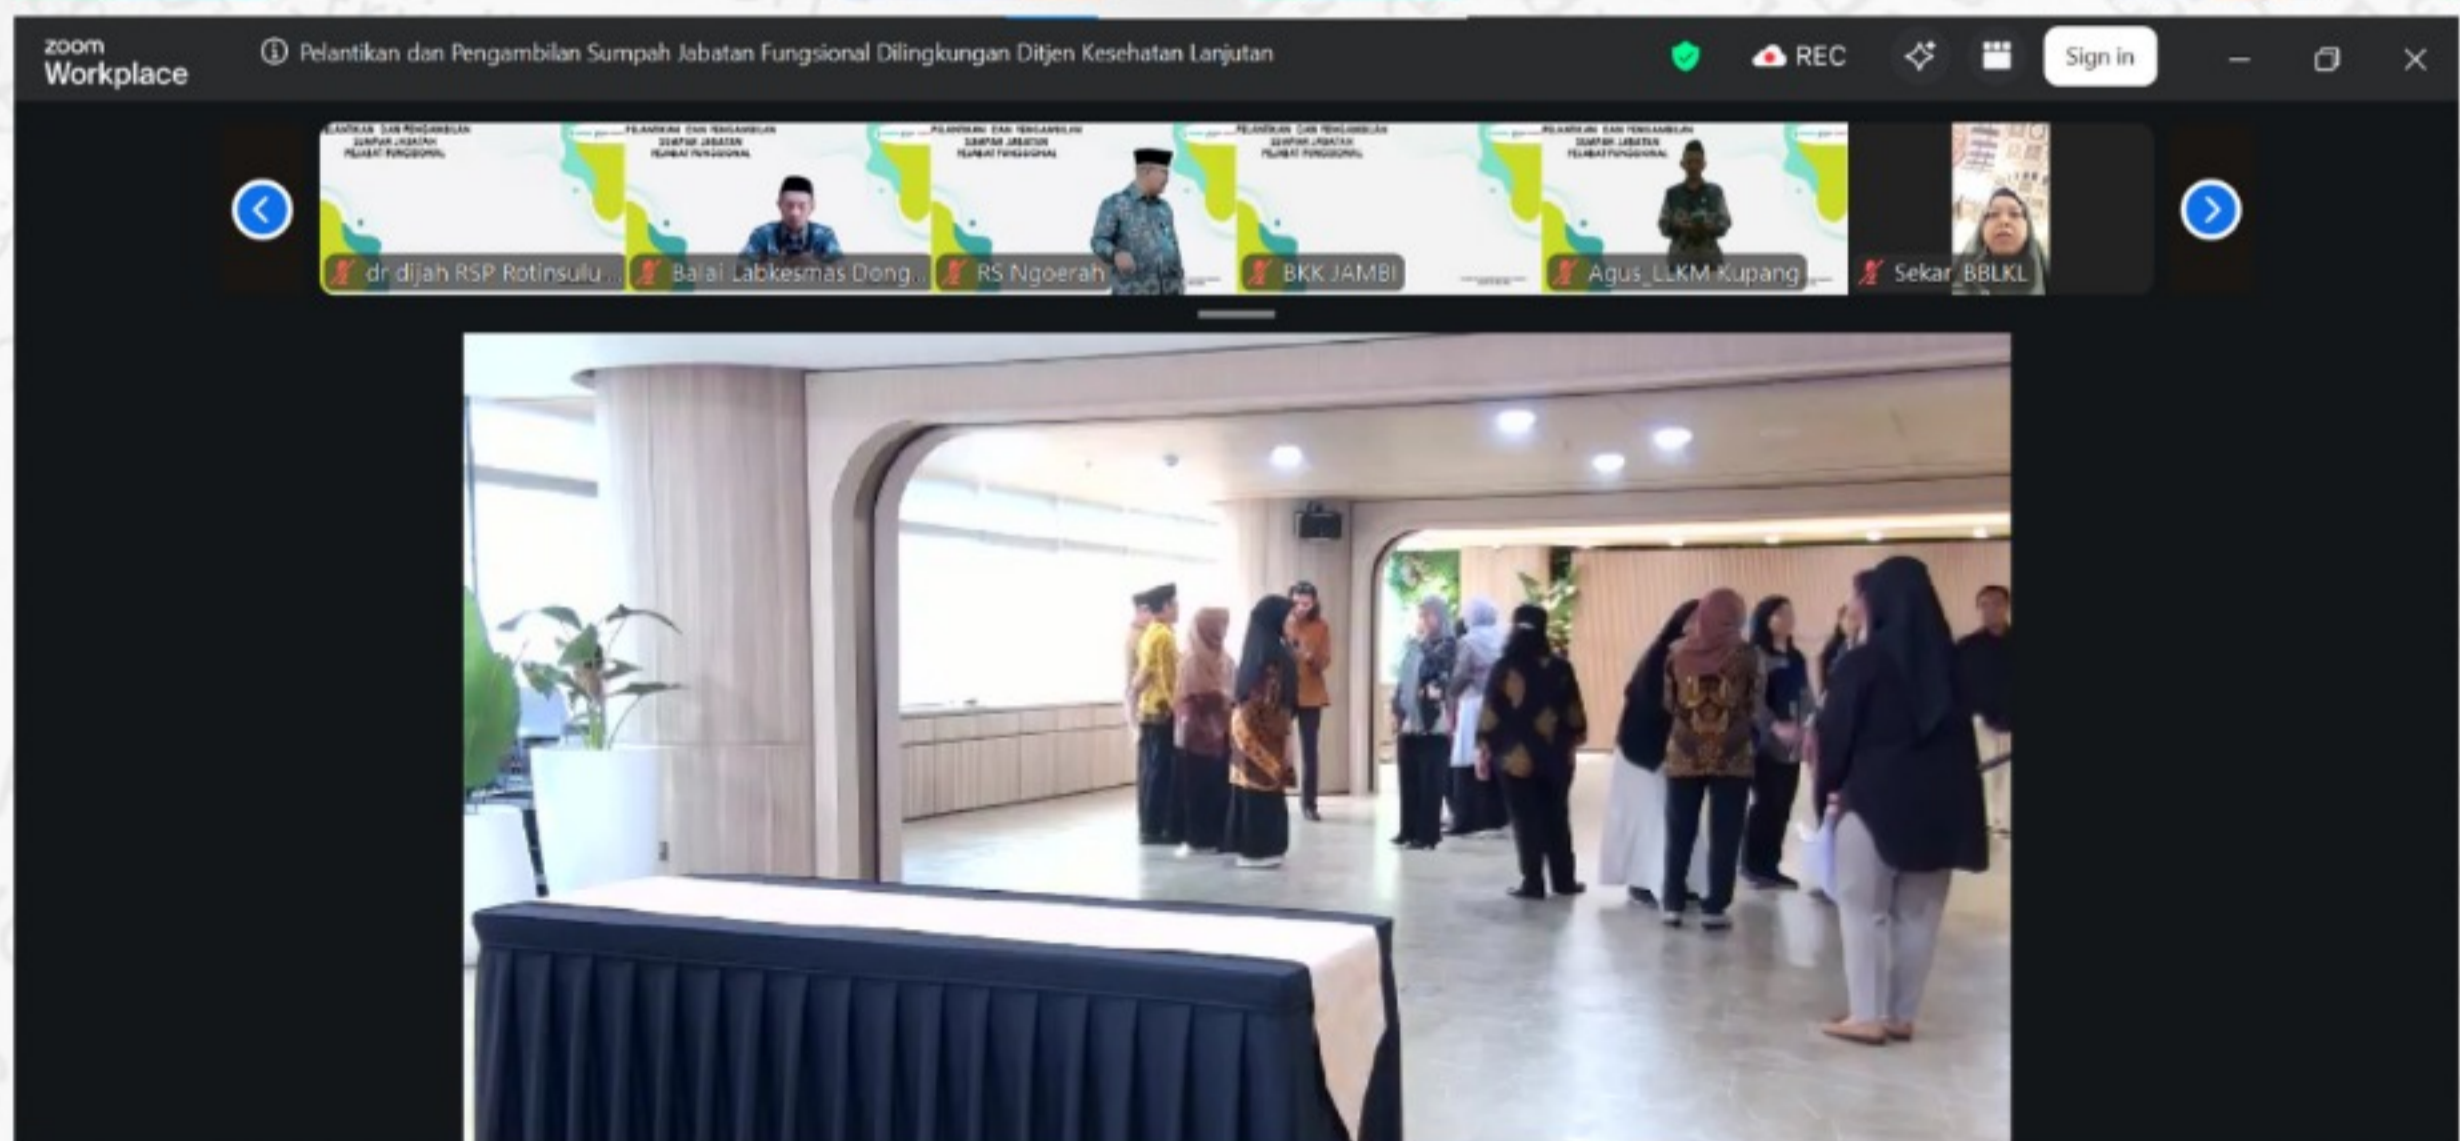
zoom Workplace

Pelantikan dan Pengambilan Sumpah Jabatan Fungsional Dilingkungan Ditjen Kesehatan Lanjutan

REC

Sign in

PELANTIKAN DAN PENGAMBILAN SUMPAH JABATAN PEJABAT FUNGSIONAL

dr dijah RSP Rotinsulu...

Balai Labkesmas Dong...

RS Ngoerah

BKK JAMBI

Agus_LLKM Kupang

Sekar_BBLKL